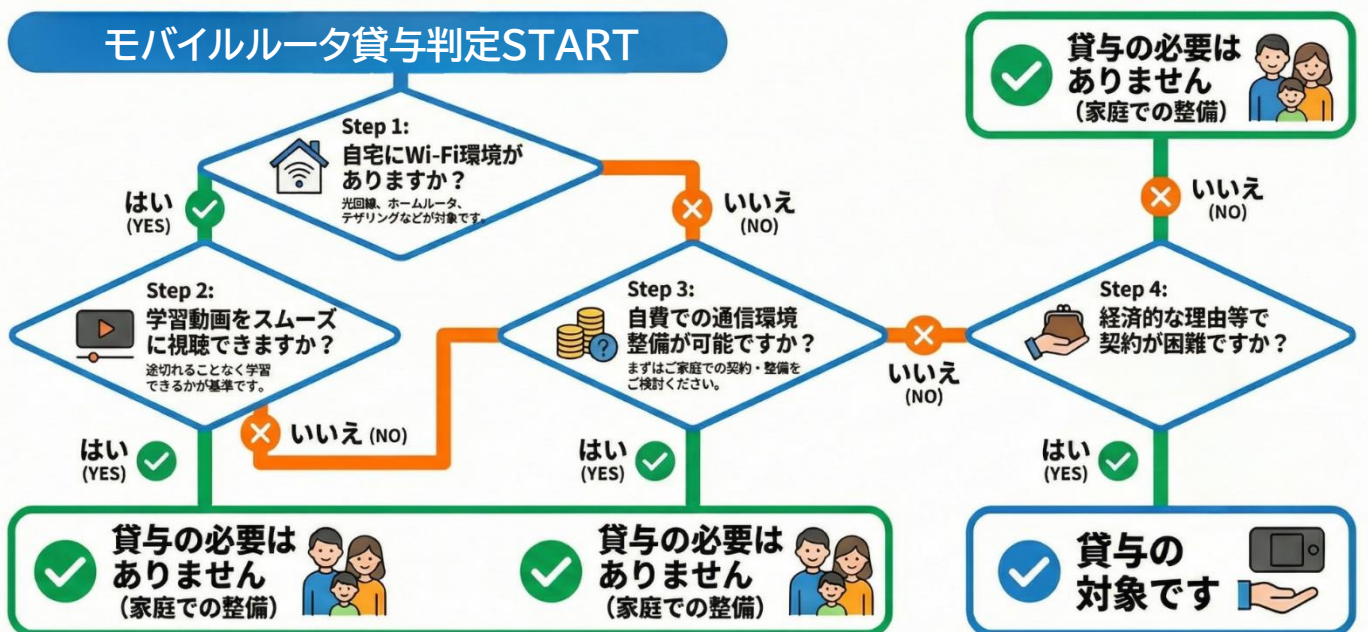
モバイルルータ貸与判定START

Step 1:
自宅にWi-Fi環境がありますか？
光回線、ホームルータ、テザリングなどが対象です。

はい
(YES)

いいえ
(NO)

Step 2:
学習動画をスムーズに視聴できますか？
途切れることなく学習できるかが基準です。

はい
(YES)

いいえ (NO)

Step 3:
自費での通信環境整備が可能ですか？
まずはご家庭での契約・整備をご検討ください。

はい
(YES)

いいえ
(NO)

Step 4:
経済的な理由等で契約が困難ですか？

いいえ
(NO)

はい
(YES)

貸与の必要はありません
（家庭での整備）

貸与の必要はありません
（家庭での整備）

貸与の必要はありません
（家庭での整備）

貸与の対象です